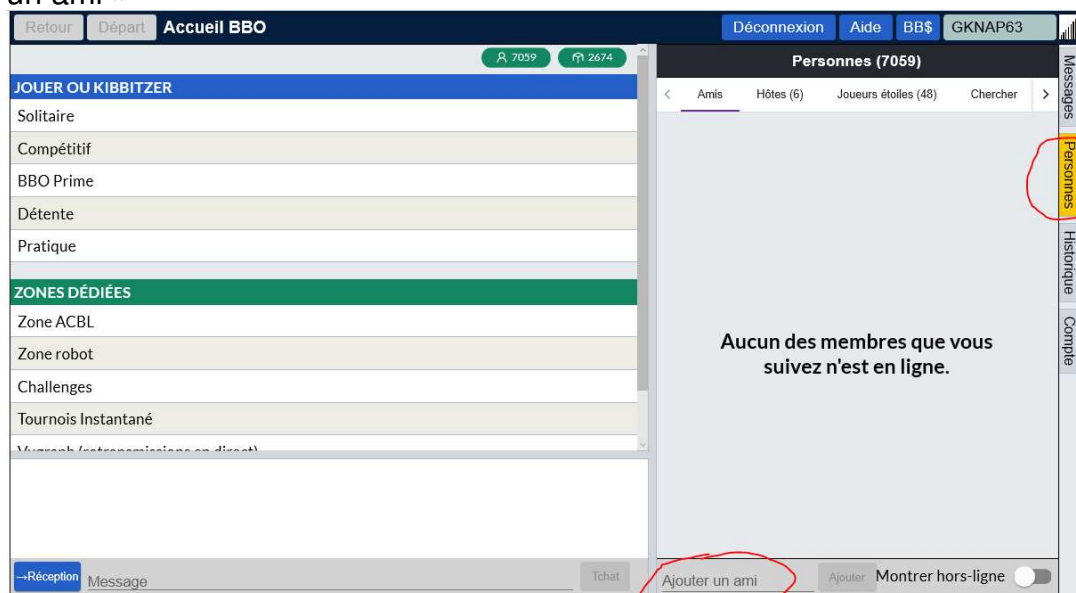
un ami

Retour Départ Accueil BBO

Déconnexion Aide BB$ GKNAP63

7059 2674

JOUER OU KIBBITZER
Solitaire
Compétitif
BBO Prime
Détente
Pratique

ZONES DÉDIÉES
Zone ACBL
Zone robot
Challenges
Tournois Instantané
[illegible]

→Réception Message Tchat

Personnes (7059)

Amis Hôtes (6) Joueurs étoiles (48) Chercher

Aucun des membres que vous suivez n'est en ligne.

Ajouter un ami Ajouter Montrer hors-ligne

Messages
Personnes
Historique
Compte